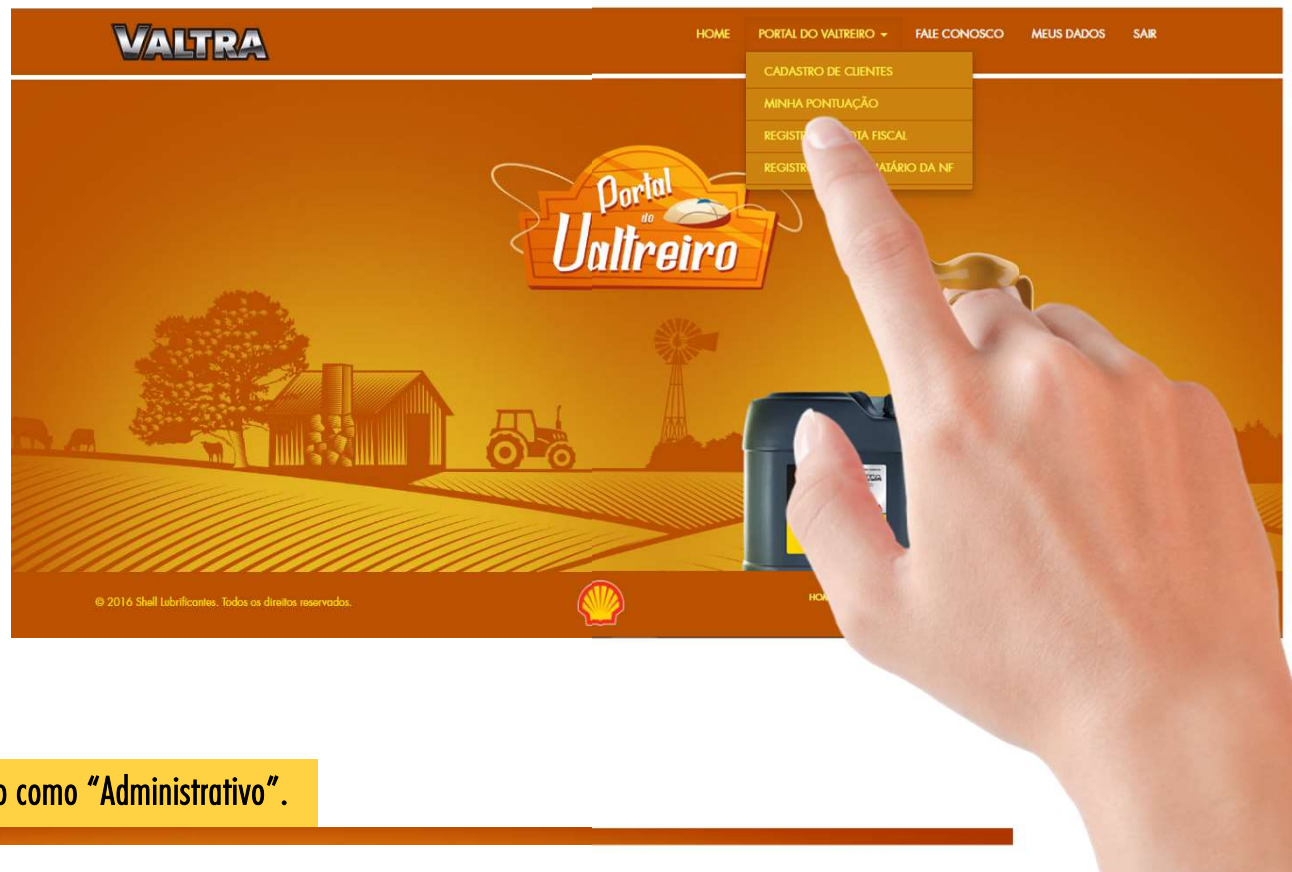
VALTRA

HOME PORTAL DO VALTREIRO FALE CONOSCO MEUS DADOS SAIR

CADASTRO DE CLIENTES
MINHA PONTUAÇÃO
REGISTR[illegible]OTA FISCAL
REGISTR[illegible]ATÁRIO DA NF

Portal do Valtreiro

© 2016 Shell Lubrificantes. Todos os direitos reservados.

HOM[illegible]

o como "Administrativo".